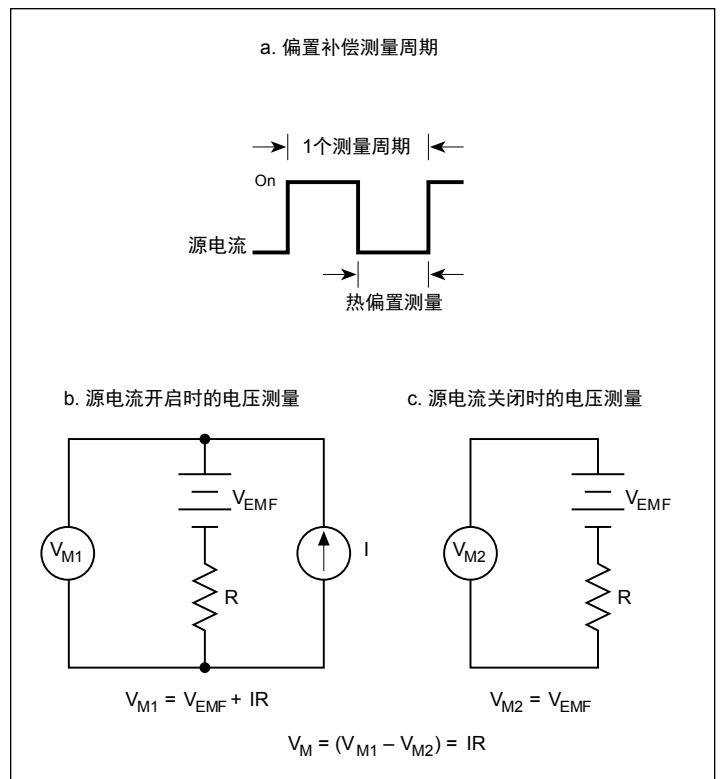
a. 偏置补偿测量周期

1个测量周期

On

源电流

热偏置测量

b. 源电流开启时的电压测量

c. 源电流关闭时的电压测量

$V_{EMF}$

$V_{M1}$

R

I

$V_{EMF}$

$V_{M2}$

R

$V_{M1} = V_{EMF} + IR$

$V_{M2} = V_{EMF}$

$V_M = (V_{M1} - V_{M2}) = IR$